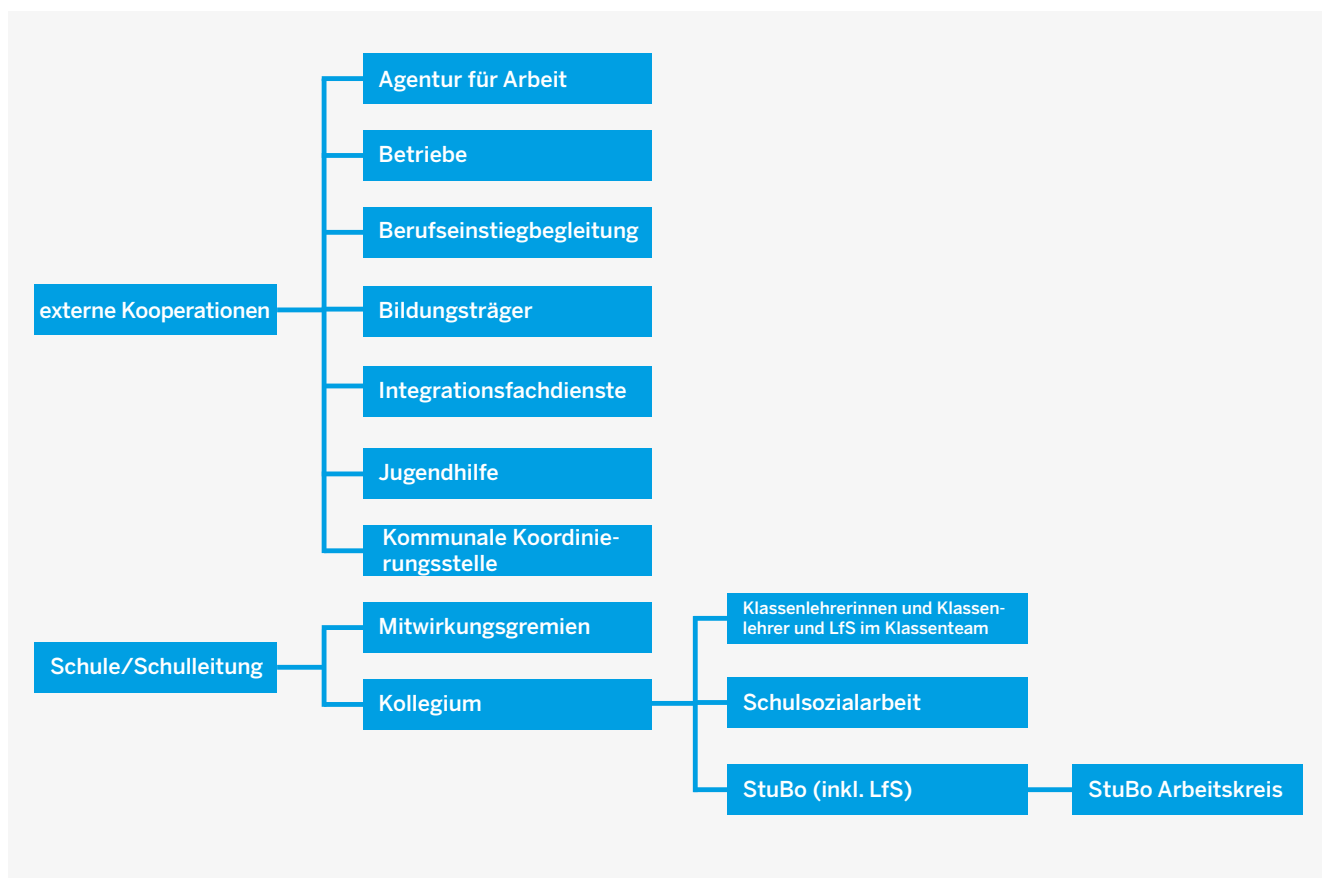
externe Kooperationen

Agentur für Arbeit

Betriebe

Berufseinstiegbegleitung

Bildungsträger

Integrationsfachdienste

Jugendhilfe

Kommunale Koordinierungsstelle

Schule/Schulleitung

Mitwirkungsgremien

Kollegium

Klassenlehrerinnen und Klassenlehrer und LfS im Klassenteam

Schulsozialarbeit

StuBo (inkl. LfS)

StuBo Arbeitskreis